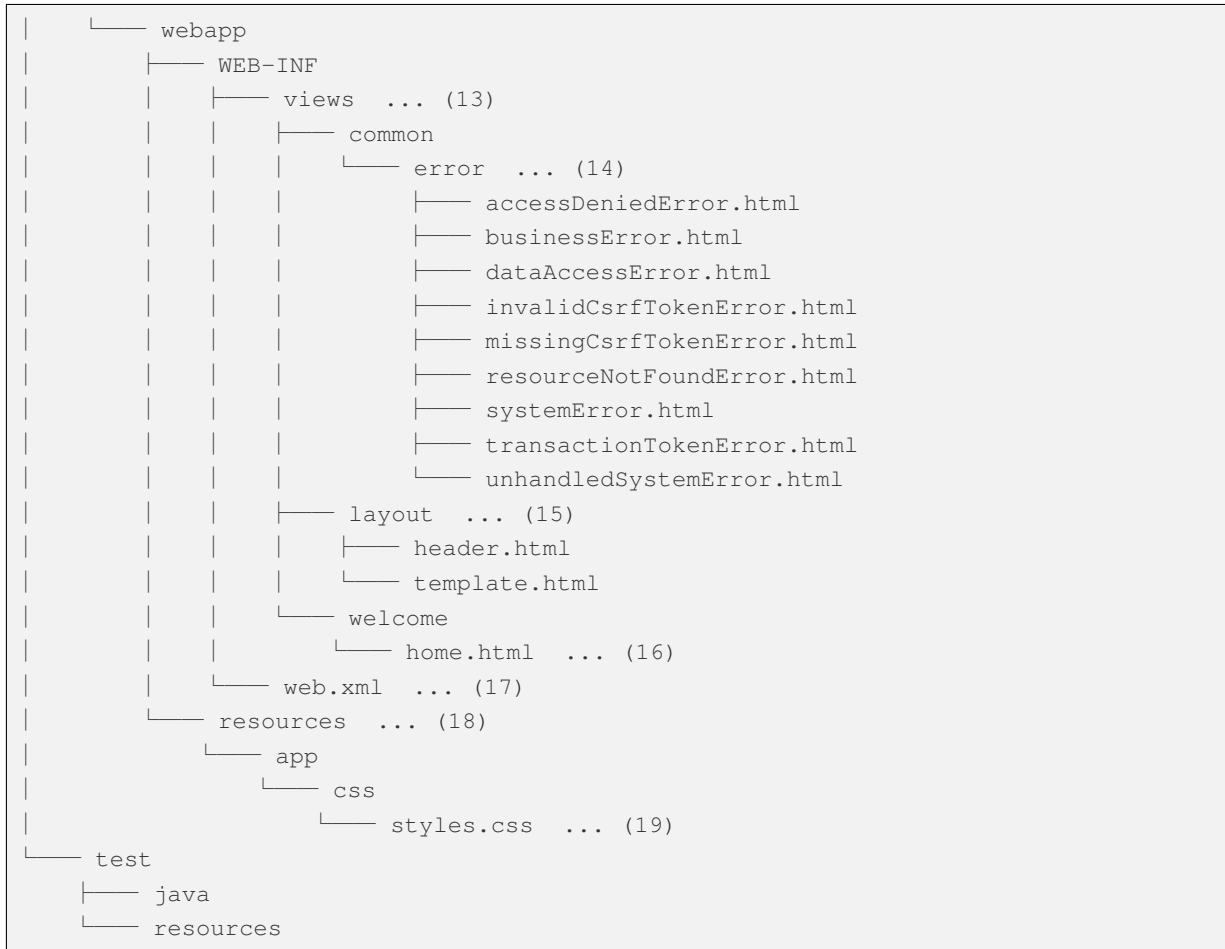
|   └── webapp
|       ├── WEB-INF
|       │   ├── views  ... (13)
|       │   │   ├── common
|       │   │   │   └── error  ... (14)
|       │   │   │       ├── accessDeniedError.html
|       │   │   │       ├── businessError.html
|       │   │   │       ├── dataAccessError.html
|       │   │   │       ├── invalidCsrfTokenError.html
|       │   │   │       ├── missingCsrfTokenError.html
|       │   │   │       ├── resourceNotFoundError.html
|       │   │   │       ├── systemError.html
|       │   │   │       ├── transactionTokenError.html
|       │   │   │       └── unhandledSystemError.html
|       │   │   ├── layout  ... (15)
|       │   │   │   ├── header.html
|       │   │   │   └── template.html
|       │   │   └── welcome
|       │   │       └── home.html  ... (16)
|       │   └── web.xml  ... (17)
|       └── resources  ... (18)
|           └── app
|               └── css
|                   └── styles.css  ... (19)
└── test
    ├── java
    └── resources